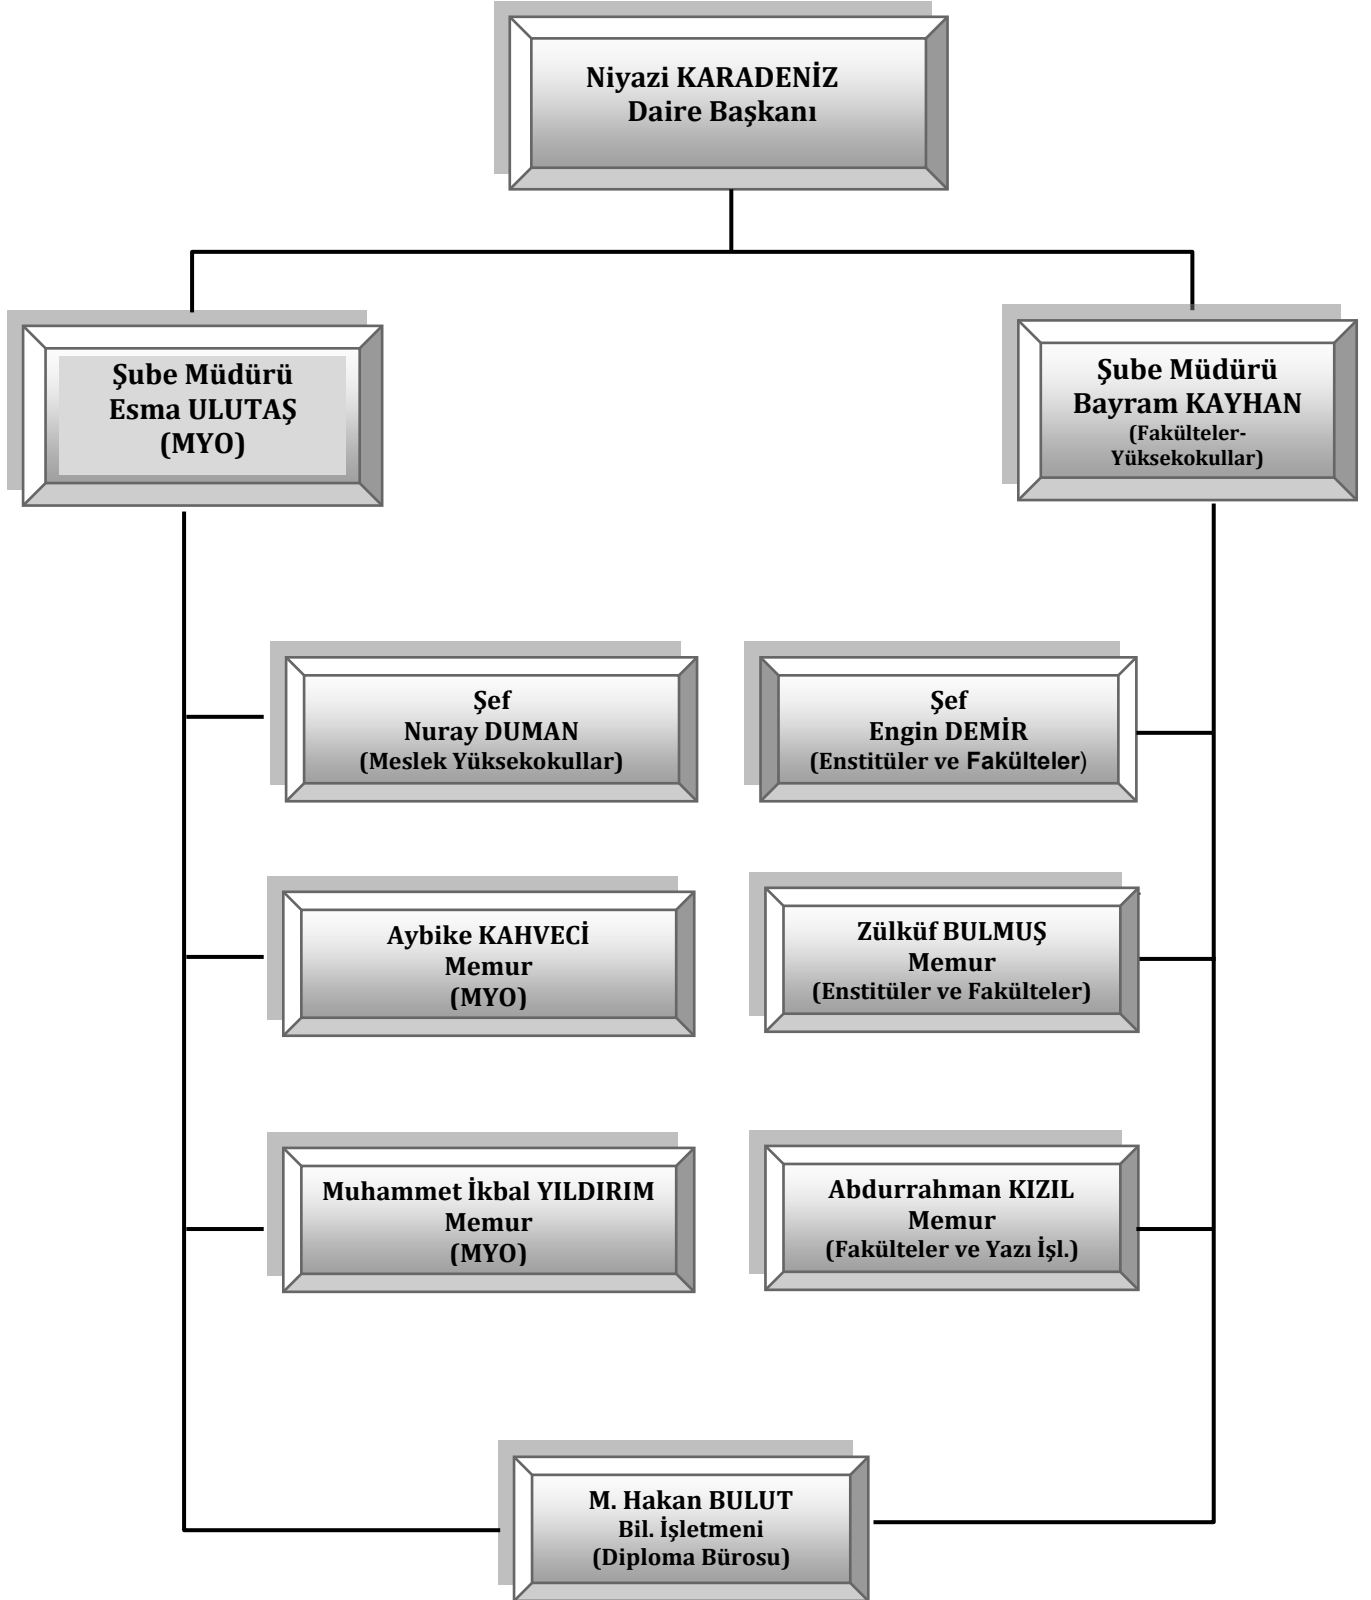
Niyazi KARADENİZ
Daire Başkanı

Şube Müdürü
Esma ULUTAŞ
(MYO)

Şube Müdürü
Bayram KAYHAN
(Fakülteler-Yüksekokullar)

Şef
Nuray DUMAN
(Meslek Yüksekokullar)

Aybike KAHVECİ
Memur
(MYO)

Muhammet İkbal YILDIRIM
Memur
(MYO)

Şef
Engin DEMİR
(Enstitüler ve Fakülteler)

Zülküf BULMUŞ
Memur
(Enstitüler ve Fakülteler)

Abdurrahman KIZIL
Memur
(Fakülteler ve Yazı İşl.)

M. Hakan BULUT
Bil. İşletmeni
(Diploma Bürosu)